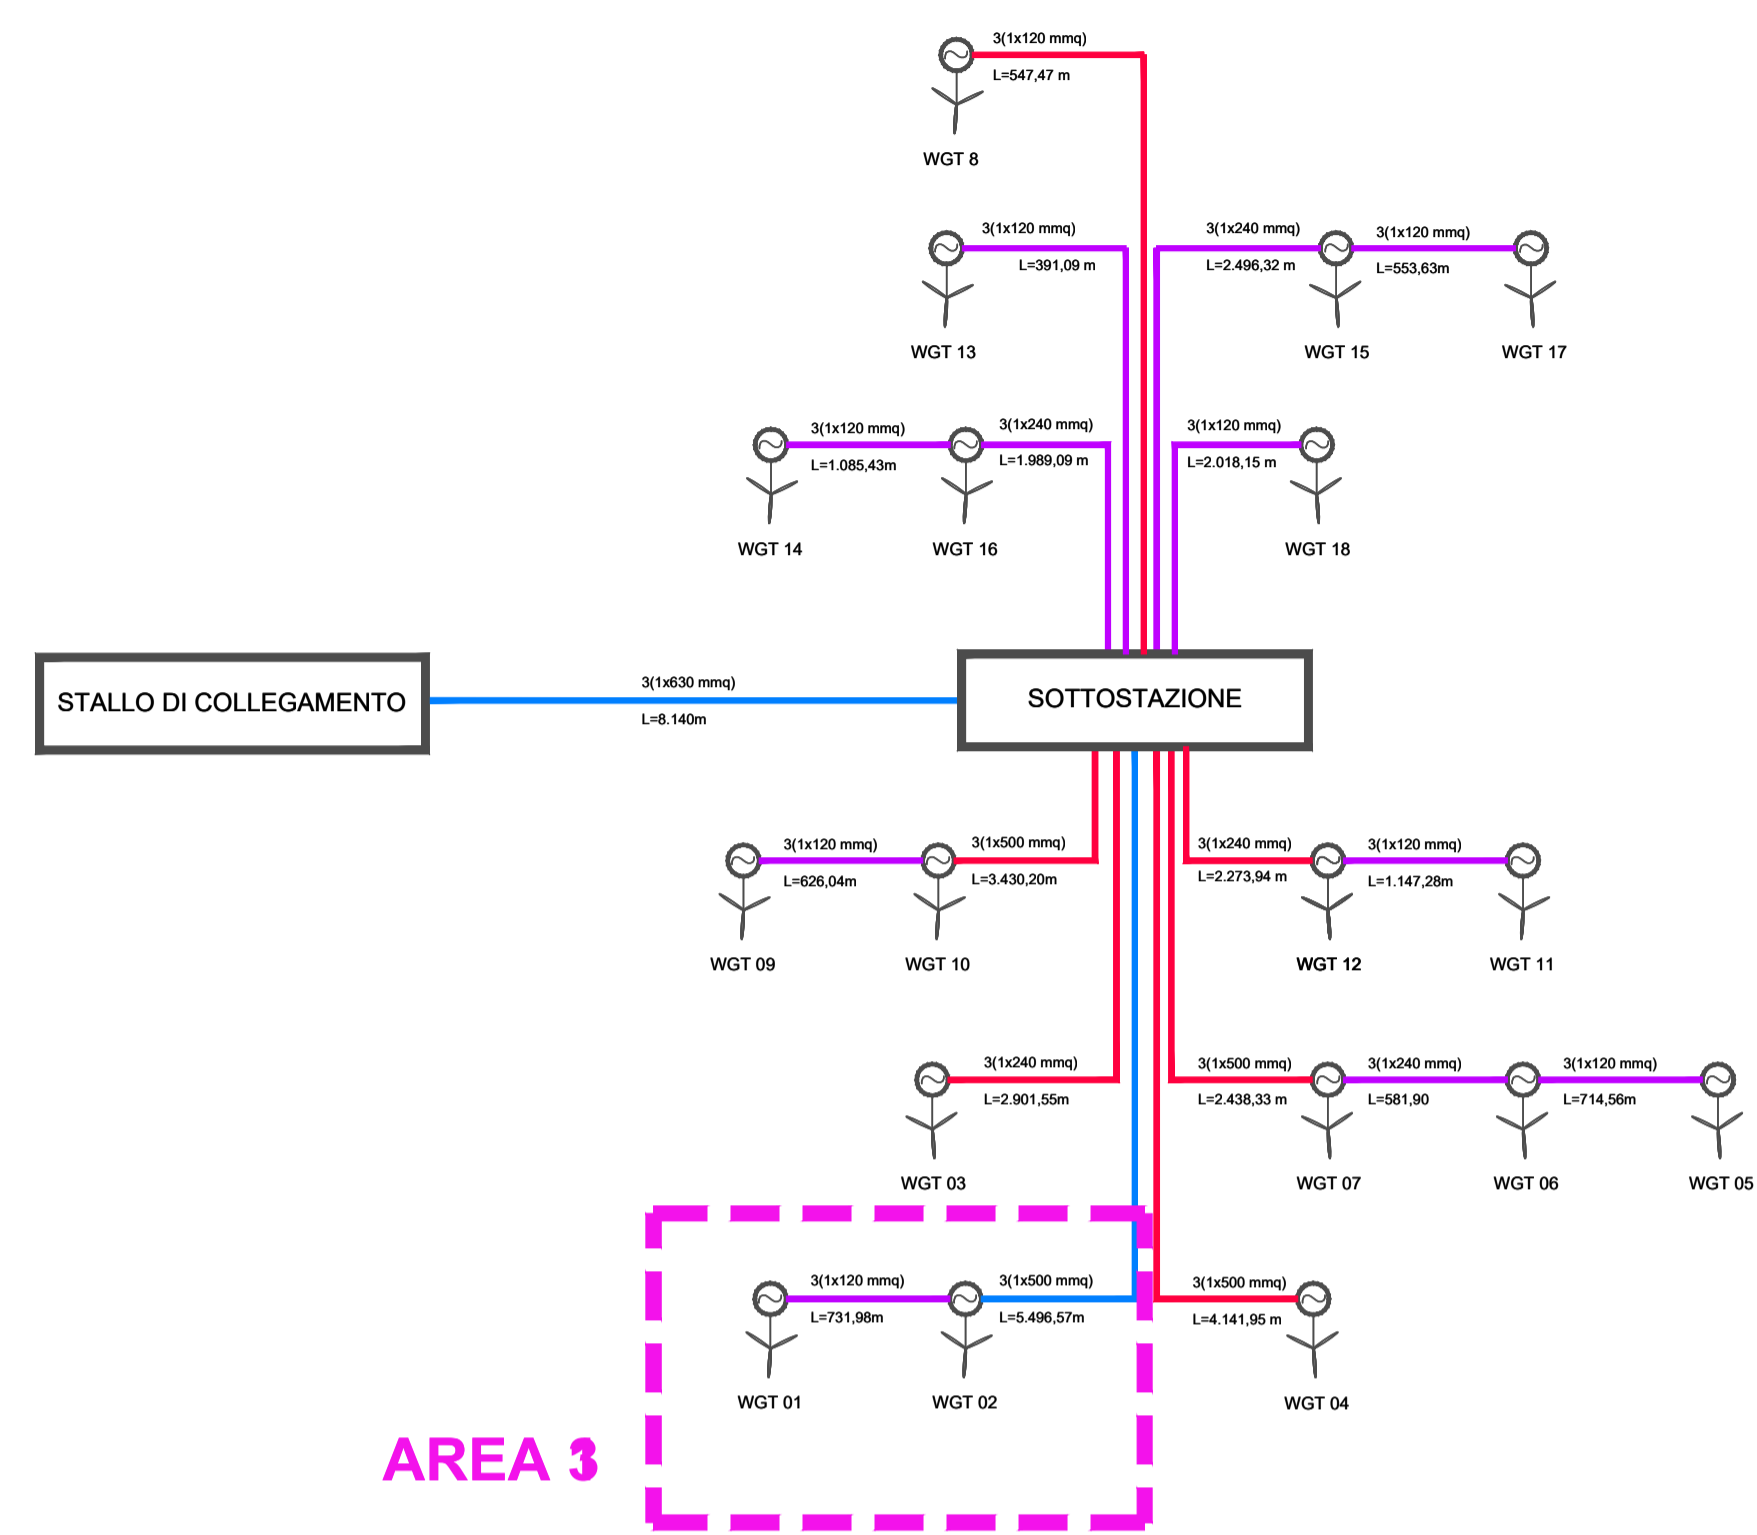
3(1x120 mmq)
L=547,47 m
WGT 8

3(1x120 mmq)
L=391,09 m
WGT 13

3(1x240 mmq)
L=2.496,32 m
WGT 15

3(1x120 mmq)
L=553,63m
WGT 17

3(1x120 mmq)
L=1.085,43m
WGT 14

3(1x240 mmq)
L=1.989,09 m
WGT 16

3(1x120 mmq)
L=2.018,15 m
WGT 18

STALLO DI COLLEGAMENTO

3(1x630 mmq)
L=8.140m

SOTTOSTAZIONE

3(1x120 mmq)
L=626,04m
WGT 09

3(1x500 mmq)
L=3.430,20m
WGT 10

3(1x240 mmq)
L=2.273,94 m
WGT 12

3(1x120 mmq)
L=1.147,28m
WGT 11

3(1x240 mmq)
L=2.901,55m
WGT 03

3(1x500 mmq)
L=2.438,33 m
WGT 07

3(1x240 mmq)
L=581,90
WGT 06

3(1x120 mmq)
L=714,56m
WGT 05

3(1x120 mmq)
L=731,98m
WGT 01

3(1x500 mmq)
L=5.496,57m
WGT 02

3(1x500 mmq)
L=4.141,95 m
WGT 04

AREA 3